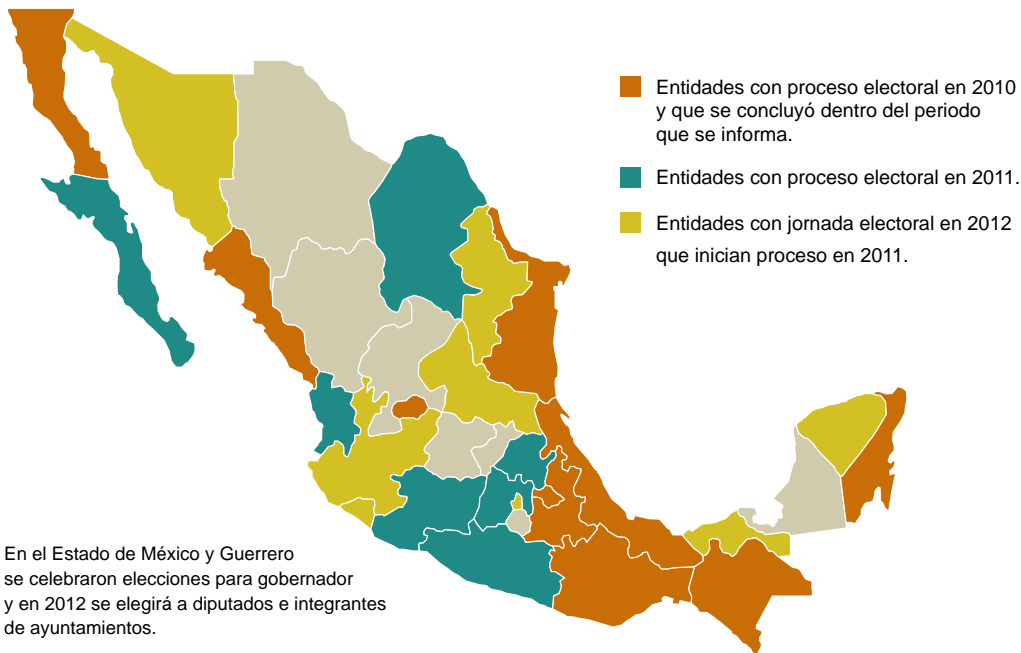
Entidades con proceso electoral en 2010 y que se concluyó dentro del periodo que se informa.

Entidades con proceso electoral en 2011.

Entidades con jornada electoral en 2012 que inician proceso en 2011.

En el Estado de México y Guerrero se celebraron elecciones para gobernador y en 2012 se elegirá a diputados e integrantes de ayuntamientos.